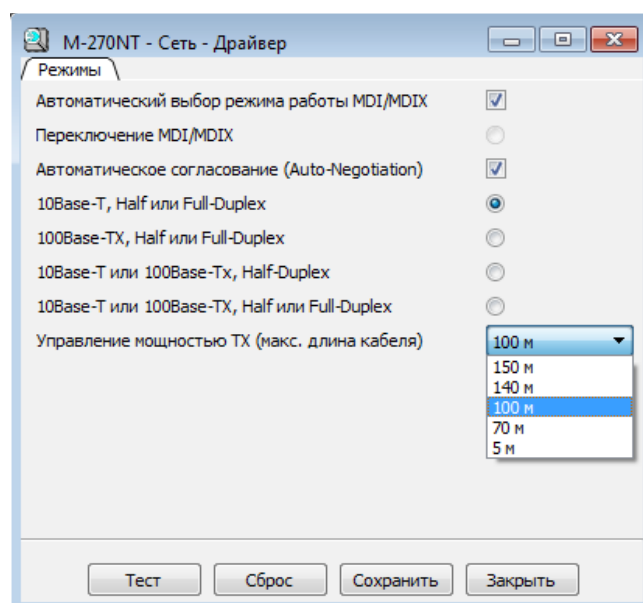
M-270NT - Сеть - Драйвер

Режимы

Автоматический выбор режима работы MDI/MDIX

Переключение MDI/MDIX

Автоматическое согласование (Auto-Negotiation)

10Base-T, Half или Full-Duplex

100Base-TX, Half или Full-Duplex

10Base-T или 100Base-Tx, Half-Duplex

10Base-T или 100Base-TX, Half или Full-Duplex

Управление мощностью TX (макс. длина кабеля)

100 м

150 м
140 м
100 м
70 м
5 м

Тест
Сброс
Сохранить
Закрыть